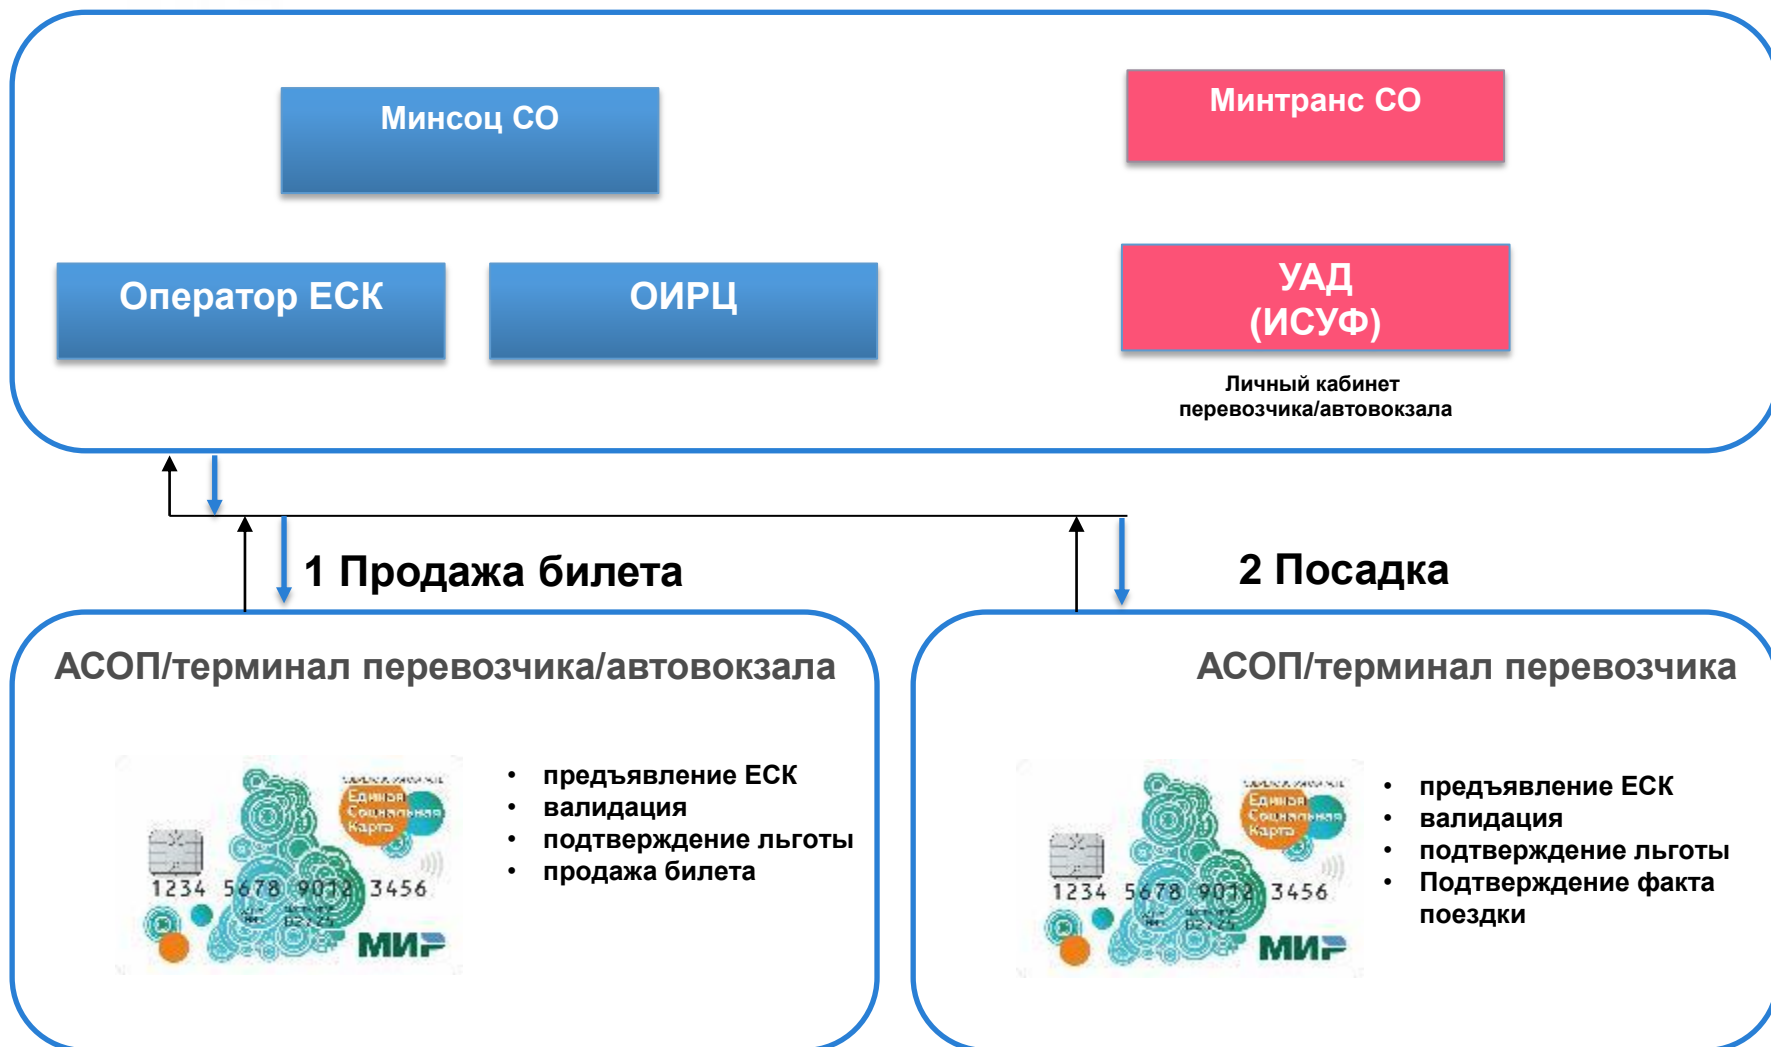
Минсоц СО

Минтранс СО

Оператор ЕСК

ОИРЦ

УАД (ИСУФ)

Личный кабинет перевозчика/автовокзала

1 Продажа билета

2 Посадка

АСОП/терминал перевозчика/автовокзала

Единая Социальная Карта
1234 5678 9012 3456
МИР

• предъявление ЕСК
• валидация
• подтверждение льготы
• продажа билета

АСОП/терминал перевозчика

Единая Социальная Карта
1234 5678 9012 3456
МИР

• предъявление ЕСК
• валидация
• подтверждение льготы
• Подтверждение факта поездки